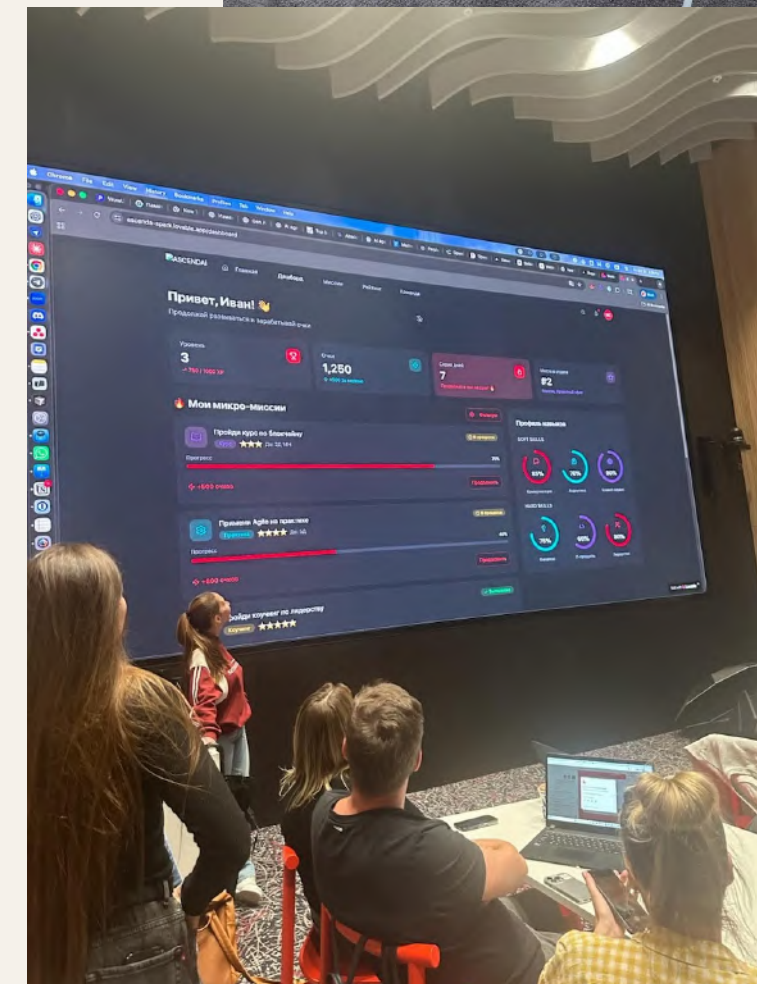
Chrome File Edit View History Bookmarks Profiles Tab Window Help

ASCENDAI Главная Дашборд Миссии Рейтинг Команда

Привет, Иван! 👋

Продолжай развиваться и зарабатывай очки

Уровень
3

Очки
1,250

Серия дней
7

Место в рейтинге
#2

🔥 Мои микро-миссии

Пройди курс по блогингу
★★★
Прогресс
75%
+500 очков
Продолжить

Примени Agile на практике
★★★★
Прогресс
40%
+400 очков
Продолжить

Пройди коучинг по лидерству
Коучинг ★★★★★

Профиль навыков

SOFT SKILLS

65%
70%
90%

HARD SKILLS

75%
60%
80%